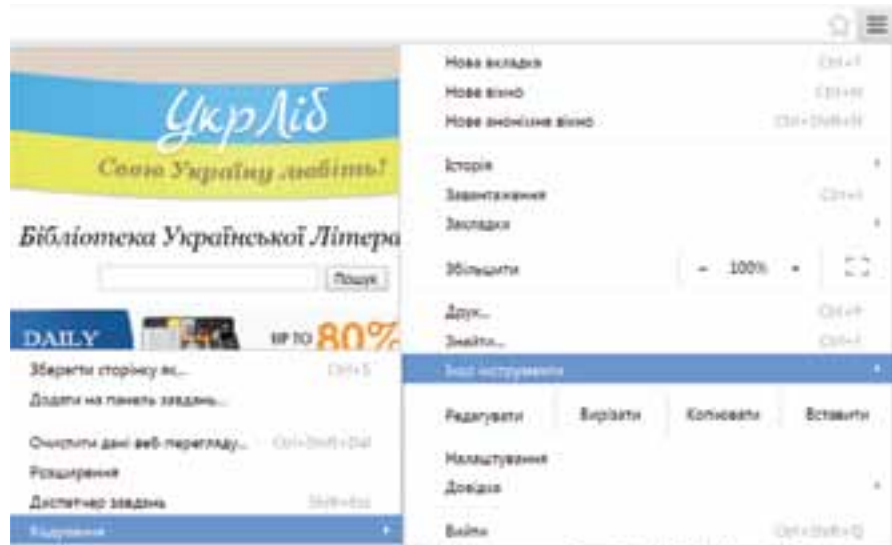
УкрЛіб
Свою Україну любіть!
Бібліотека Української Літера
Пошук
DAILY
UP TO 80%

Нова вкладка Ctrl+T
Нове вікно Ctrl+N
Нове анонімне вікно Ctrl+Shift+N
Історія
Завантаження Ctrl+J
Закладки
Збільшити − 100% +
Друк... Ctrl+P
Знайти... Ctrl+F
Інші інструменти
Редагувати Вирізати Копіювати Вставити
Налаштування
Довідка
Вийти Ctrl+Shift+Q

Зберегти сторінку як... Ctrl+S
Додати на панель завдань...
Очистити дані веб-перегляду... Ctrl+Shift+Del
Розширення
Диспетчер завдань Shift+Esc
Кодування